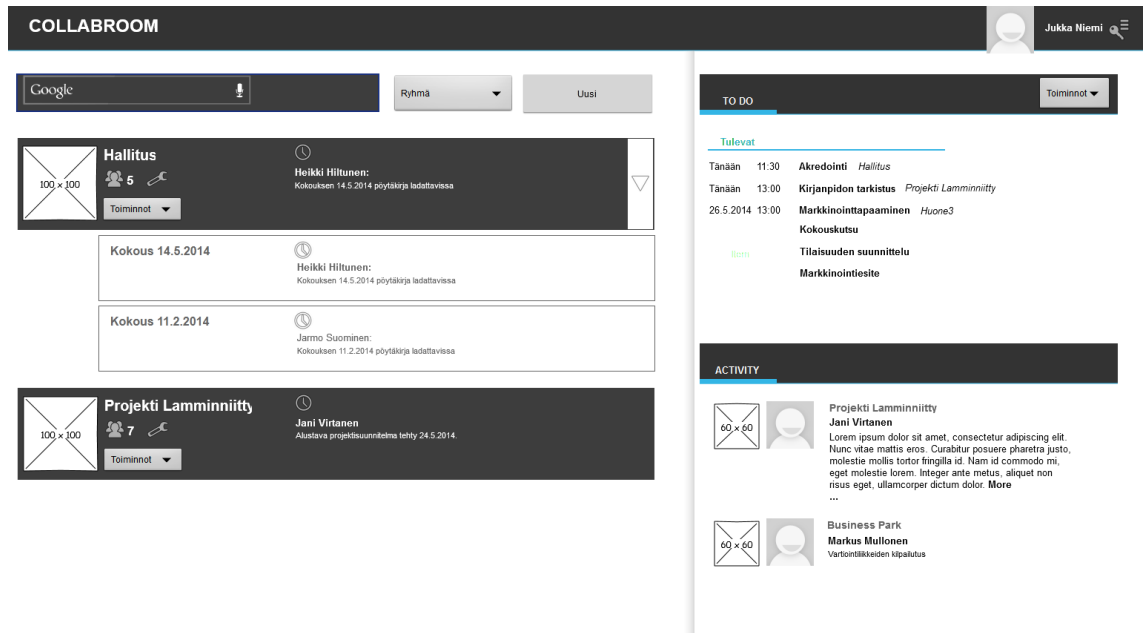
COLLABROOM

Jukka Niemi

Google

Ryhmä

Uusi

100 × 100

Hallitus

5

Toiminnot

Heikki Hiltunen:
Kokouksen 14.5.2014 pöytäkirja ladattavissa

Kokous 14.5.2014

Heikki Hiltunen:
Kokouksen 14.5.2014 pöytäkirja ladattavissa

Kokous 11.2.2014

Jarmo Suominen:
Kokouksen 11.2.2014 pöytäkirja ladattavissa

100 × 100

Projekti Lamminniitty

7

Toiminnot

Jani Virtanen
Alustava projektisuunnitelma tehty 24.5.2014.

TO DO

Toiminnot

Tulevat

Tänään 11:30 Akredointi Hallitus

Tänään 13:00 Kirjanpidon tarkistus Projekti Lamminniitty

26.5.2014 13:00 Markkinointitapaaminen Huone3

Kokouskutsu

Tilaisuuden suunnittelu

Markkinointiesite

ACTIVITY

60 × 60

Projekti Lamminniitty
Jani Virtanen
Lorem ipsum dolor sit amet, consectetur adipiscing elit. Nunc vitae mattis eros. Curabitur posuere pharetra justo, molestie mollis tortor fringilla id. Nam id commodo mi, eget molestie lorem. Integer ante metus, aliquet non risus eget, ullamcorper dictum dolor. More
...

60 × 60

Business Park
Markus Mullonen
Vartiointiliikkeiden kilpailutus